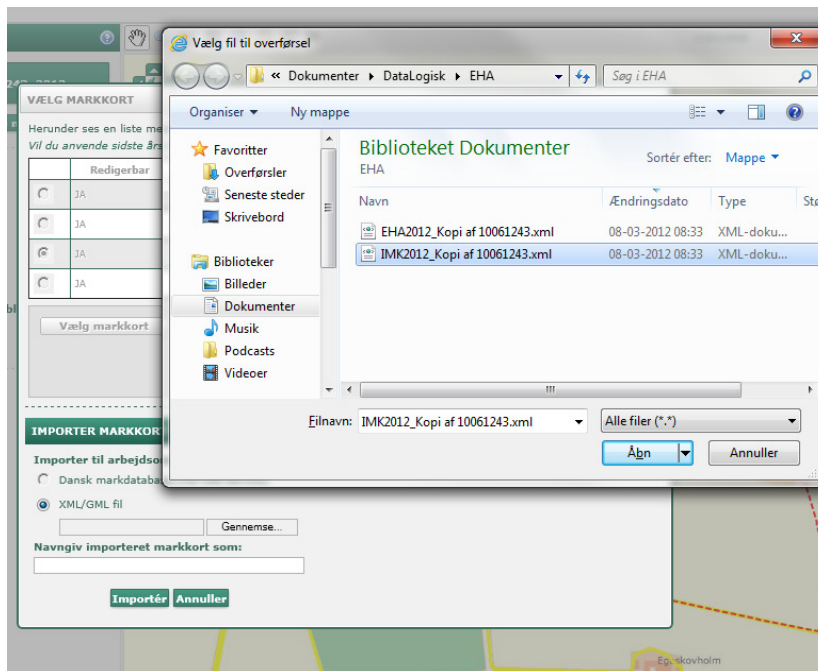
Vælg fil til overførsel

« Dokumenter ▸ DataLogisk ▸ EHA

Søg i EHA

Organiser ▾ Ny mappe

Favoritter
Overførsler
Seneste steder
Skrivebord

Biblioteker
Billeder
Dokumenter
Musik
Podcasts
Videoer

Biblioteket Dokumenter
EHA

Sortér efter: Mappe ▾

| Navn | Ændringsdato | Type | St |
|---|---|---|---|
| EHA2012_Kopi af 10061243.xml | 08-03-2012 08:33 | XML-doku... | |
| IMK2012_Kopi af 10061243.xml | 08-03-2012 08:33 | XML-doku... | |

Filnavn: IMK2012_Kopi af 10061243.xml

Alle filer (*.*)

Åbn

Annuller

VÆLG MARKKORT

Herunder ses en liste me

Vil du anvende sidste års

| | Redigerbar |
|---|---|
| | JA |
| | JA |
| | JA |
| | JA |

Vælg markkort

IMPORTER MARKKORT

Importer til arbejdsom

Dansk markdataba

XML/GML fil

Gennemse...

Navngiv importeret markkort som:

Importér Annuller

Egeskovholm